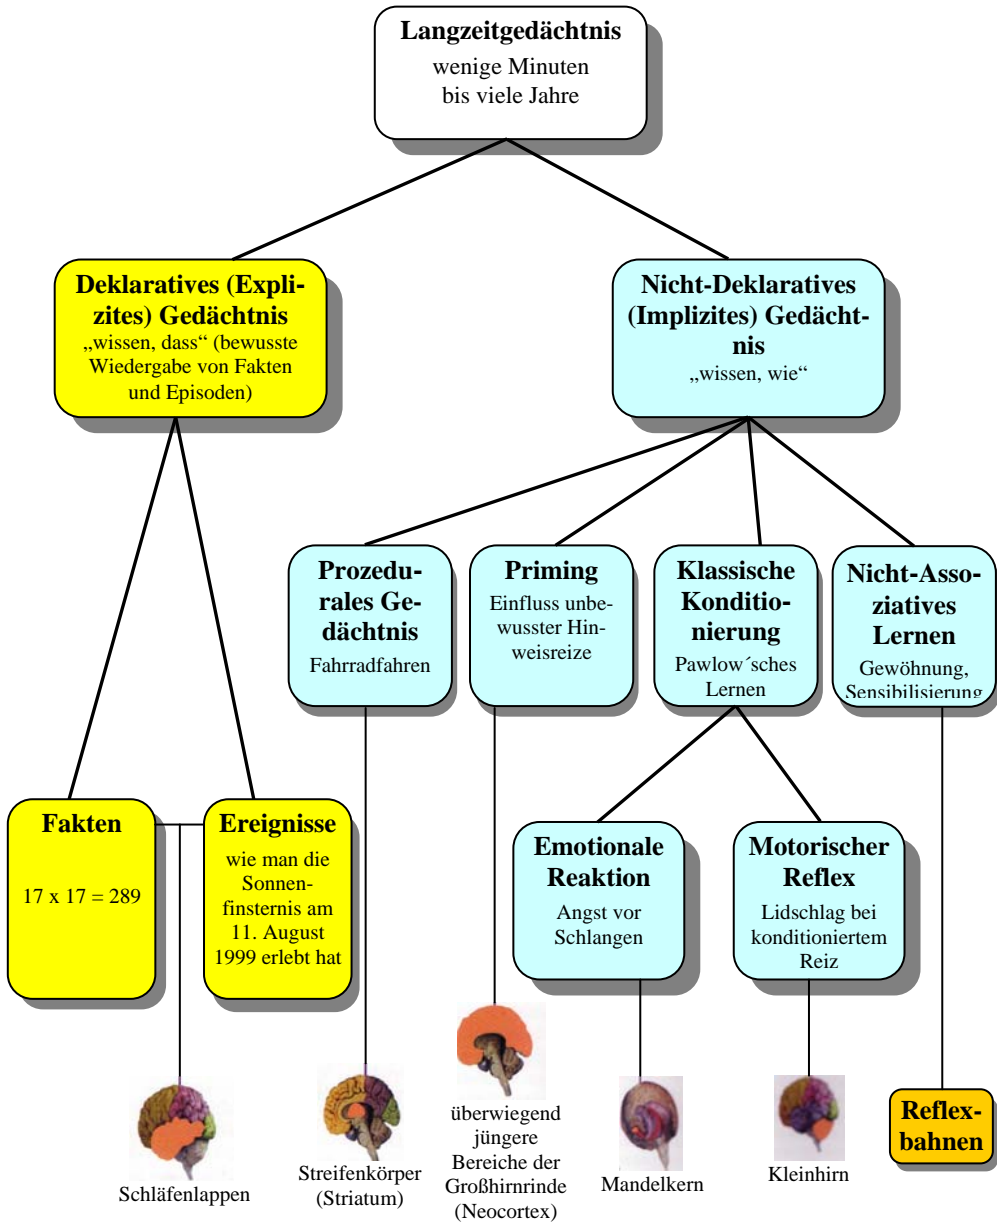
**Langzeitgedächtnis**
wenige Minuten bis viele Jahre

**Deklaratives (Explizites) Gedächtnis**
„wissen, dass" (bewusste Wiedergabe von Fakten und Episoden)

**Nicht-Deklaratives (Implizites) Gedächtnis**
„wissen, wie"

**Prozedurales Gedächtnis**
Fahrradfahren

**Priming**
Einfluss unbewusster Hinweisreize

**Klassische Konditionierung**
Pawlow´sches Lernen

**Nicht-Assoziatives Lernen**
Gewöhnung, Sensibilisierung

**Fakten**
$17 \times 17 = 289$

**Ereignisse**
wie man die Sonnenfinsternis am 11. August 1999 erlebt hat

**Emotionale Reaktion**
Angst vor Schlangen

**Motorischer Reflex**
Lidschlag bei konditioniertem Reiz

Schläfenlappen

Streifenkörper (Striatum)

überwiegend jüngere Bereiche der Großhirnrinde (Neocortex)

Mandelkern

Kleinhirn

**Reflexbahnen**